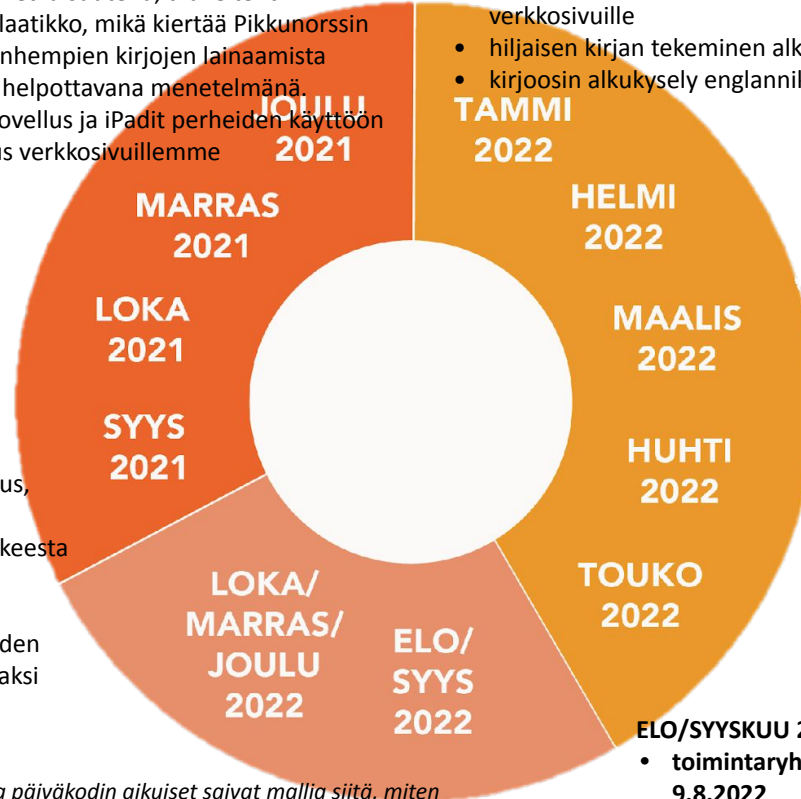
laatikko, mikä kiertää Pikkunorssin
nhempien kirjojen lainaamista
helpottavana menetelmänä.
ovellus ja iPadit perheiden käyttöön
s verkkosivuillemme

verkkosivuille
• hiljaisen kirjan tekeminen alk
• kirjoosin alkukysely englannil

JOULU 2021

TAMMI 2022

MARRAS 2021

HELMI 2022

LOKA 2021

MAALIS 2022

SYYS 2021

HUHTI 2022

us,

keesta

TOUKO 2022

LOKA/ MARRAS/ JOULU 2022

ELO/ SYYS 2022

den
aksi

ELO/SYYSKUU 2
• toimintaryh
9.8.2022

a päiväkodin aikuiset saivat mallia siitä, miten